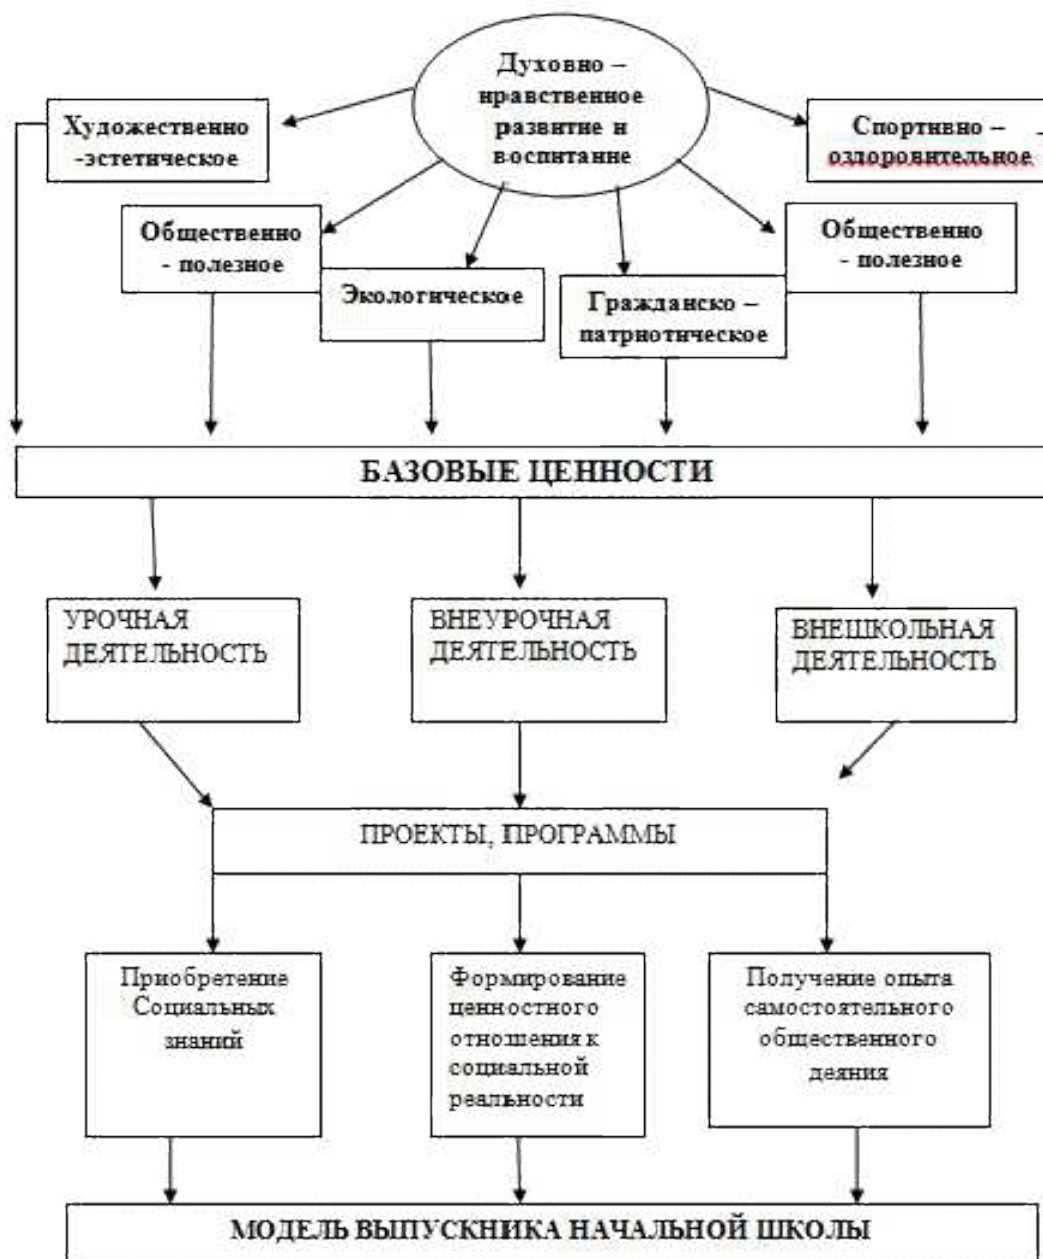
Духовно – нравственное развитие и воспитание

Художественно -эстетическое

Спортивно – оздоровительное

Общественно - полезное

Экологическое

Гражданско – патриотическое

Общественно - полезное

БАЗОВЫЕ ЦЕННОСТИ

УРОЧНАЯ ДЕЯТЕЛЬНОСТЬ

ВНЕУРОЧНАЯ ДЕЯТЕЛЬНОСТЬ

ВНЕШКОЛЬНАЯ ДЕЯТЕЛЬНОСТЬ

ПРОЕКТЫ, ПРОГРАММЫ

Приобретение Социальных знаний

Формирование ценностного отношения к социальной реальности

Получение опыта самостоятельного общественного деяния

МОДЕЛЬ ВЫПУСКНИКА НАЧАЛЬНОЙ ШКОЛЫ